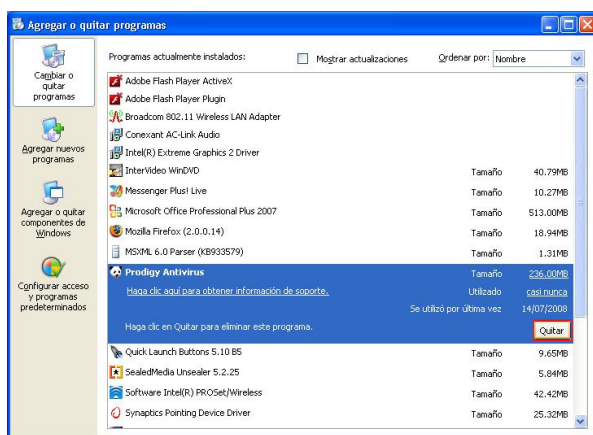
Agregar o quitar programas

Cambiar o quitar programas

Agregar nuevos programas

Agregar o quitar componentes de Windows

Configurar acceso y programas predeterminados

Programas actualmente instalados:

Mostrar actualizaciones

Ordenar por: Nombre

| Programa | | |
|---|---|---|
| Adobe Flash Player ActiveX | | |
| Adobe Flash Player Plugin | | |
| Broadcom 802.11 Wireless LAN Adapter | | |
| Conexant AC-Link Audio | | |
| Intel(R) Extreme Graphics 2 Driver | | |
| InterVideo WinDVD | Tamaño | 40.79MB |
| Messenger Plus! Live | Tamaño | 10.27MB |
| Microsoft Office Professional Plus 2007 | Tamaño | 513.00MB |
| Mozilla Firefox (2.0.0.14) | Tamaño | 18.94MB |
| MSXML 6.0 Parser (KB933579) | Tamaño | 1.31MB |
| Prodigy Antivirus | Tamaño | 236.00MB |
| Haga clic aquí para obtener información de soporte. | Utilizado | casi nunca |
| | Se utilizó por última vez | 14/07/2008 |
| Haga clic en Quitar para eliminar este programa. | | Quitar |
| Quick Launch Buttons 5.10 B5 | Tamaño | 9.65MB |
| SealedMedia Unsealer 5.2.25 | Tamaño | 5.84MB |
| Software Intel(R) PROSet/Wireless | Tamaño | 42.42MB |
| Synaptics Pointing Device Driver | Tamaño | 25.32MB |